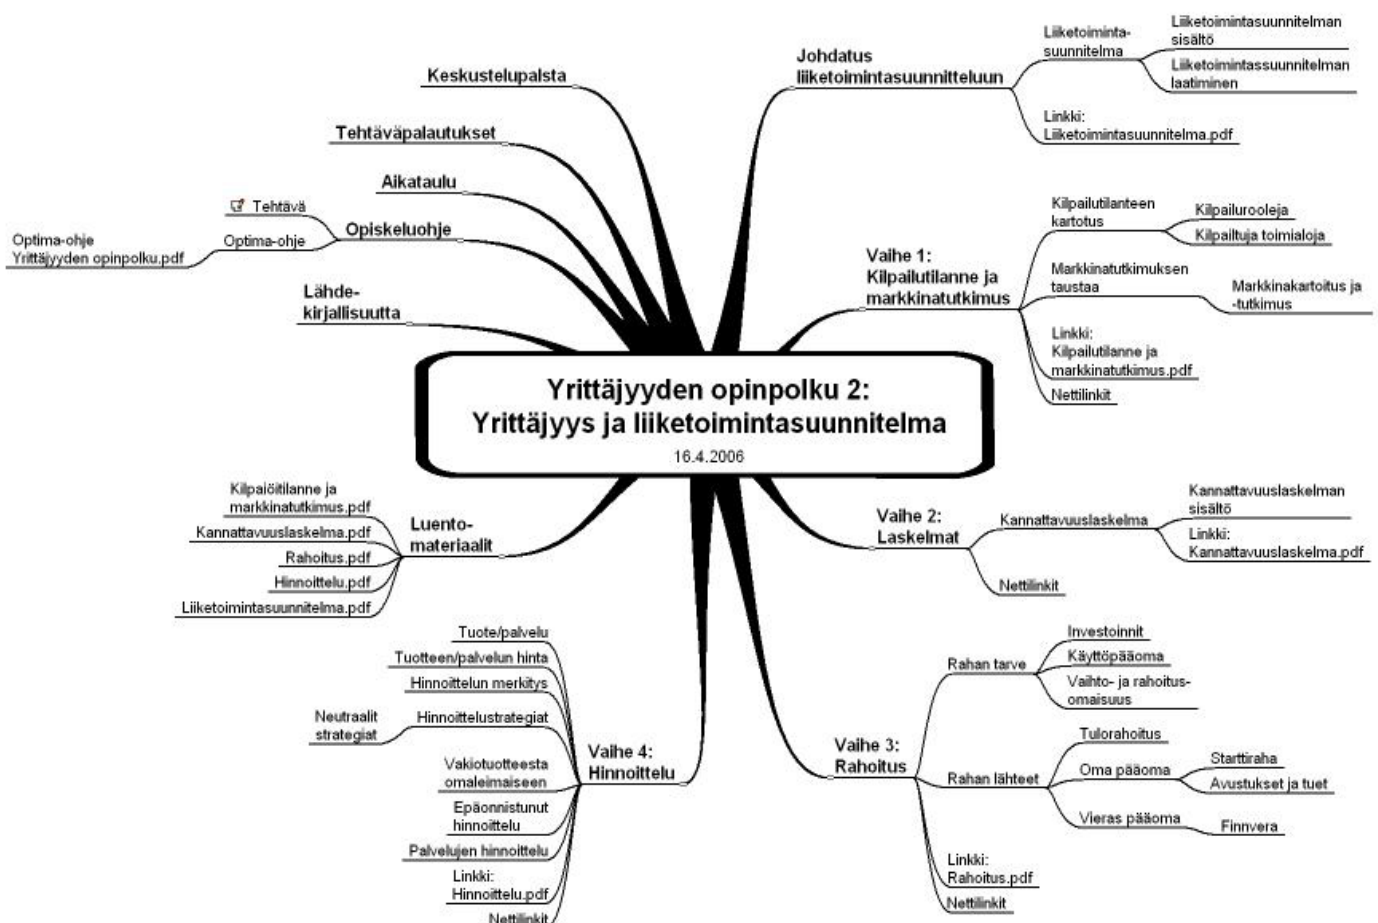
Yrittäjyyden opinpolku 2:
Yrittäjyys ja liiketoimintasuunnitelma
16.4.2006

Keskustelupalsta

Tehtäväpalautukset

Aikataulu

Opiskeluohje
Tehtävä
Optima-ohje
Optima-ohje
Yrittäjyyden opinpolku.pdf

Lähdekirjallisuutta

Johdatus liiketoimintasuunnitteluun
Liiketoimintasuunnitelma
Liiketoimintasuunnitelman sisältö
Liiketoimintassuunnitelman laatiminen
Linkki: Liiketoimintasuunnitelma.pdf

Vaihe 1: Kilpailutilanne ja markkinatutkimus
Kilpailutilanteen kartotus
Kilpailurooleja
Kilpailtuja toimialoja
Markkinatutkimuksen taustaa
Markkinakartoitus ja -tutkimus
Linkki: Kilpailutilanne ja markkinatutkimus.pdf
Nettilinkit

Luentomateriaalit
Kilpaiöitilanne ja markkinatutkimus.pdf
Kannattavuuslaskelma.pdf
Rahoitus.pdf
Hinnoittelu.pdf
Liiketoimintasuunnitelma.pdf

Vaihe 2: Laskelmat
Kannattavuuslaskelma
Kannattavuuslaskelman sisältö
Linkki: Kannattavuuslaskelma.pdf
Nettilinkit

Vaihe 4: Hinnoittelu
Tuote/palvelu
Tuotteen/palvelun hinta
Hinnoittelun merkitys
Hinnoittelustrategiat
Neutraalit strategiat
Vakiotuotteesta omaleimaiseen
Epäonnistunut hinnoittelu
Palvelujen hinnoittelu
Linkki: Hinnoittelu.pdf
Nettilinkit

Vaihe 3: Rahoitus
Rahan tarve
Investoinnit
Käyttöpääoma
Vaihto- ja rahoitusomaisuus
Rahan lähteet
Tulorahoitus
Oma pääoma
Starttiraha
Avustukset ja tuet
Vieras pääoma
Finnvera
Linkki: Rahoitus.pdf
Nettilinkit